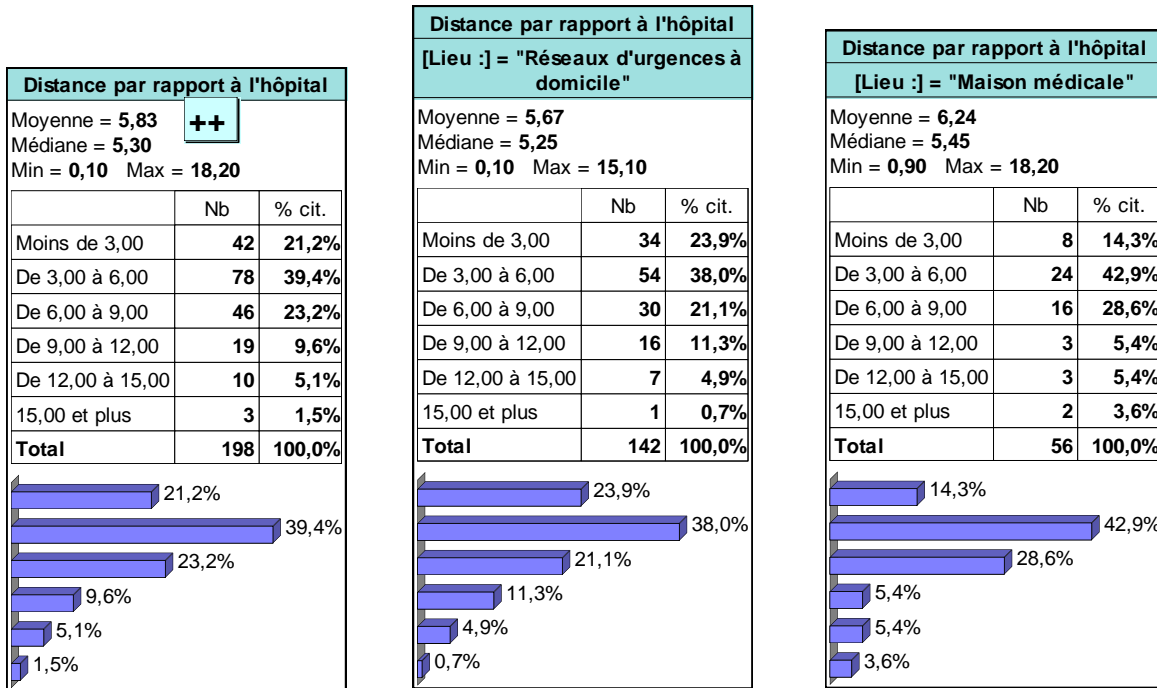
Distance par rapport à l'hôpital

Moyenne = **5,83** ++
Médiane = **5,30**
Min = **0,10** Max = **18,20**

| | Nb | % cit. |
|---|---|---|
| Moins de 3,00 | **42** | **21,2%** |
| De 3,00 à 6,00 | **78** | **39,4%** |
| De 6,00 à 9,00 | **46** | **23,2%** |
| De 9,00 à 12,00 | **19** | **9,6%** |
| De 12,00 à 15,00 | **10** | **5,1%** |
| 15,00 et plus | **3** | **1,5%** |
| **Total** | **198** | **100,0%** |

21,2%
39,4%
23,2%
9,6%
5,1%
1,5%

Distance par rapport à l'hôpital
[Lieu :] = "Réseaux d'urgences à domicile"

Moyenne = **5,67**
Médiane = **5,25**
Min = **0,10** Max = **15,10**

| | Nb | % cit. |
|---|---|---|
| Moins de 3,00 | **34** | **23,9%** |
| De 3,00 à 6,00 | **54** | **38,0%** |
| De 6,00 à 9,00 | **30** | **21,1%** |
| De 9,00 à 12,00 | **16** | **11,3%** |
| De 12,00 à 15,00 | **7** | **4,9%** |
| 15,00 et plus | **1** | **0,7%** |
| **Total** | **142** | **100,0%** |

23,9%
38,0%
21,1%
11,3%
4,9%
0,7%

Distance par rapport à l'hôpital
[Lieu :] = "Maison médicale"

Moyenne = **6,24**
Médiane = **5,45**
Min = **0,90** Max = **18,20**

| | Nb | % cit. |
|---|---|---|
| Moins de 3,00 | **8** | **14,3%** |
| De 3,00 à 6,00 | **24** | **42,9%** |
| De 6,00 à 9,00 | **16** | **28,6%** |
| De 9,00 à 12,00 | **3** | **5,4%** |
| De 12,00 à 15,00 | **3** | **5,4%** |
| 15,00 et plus | **2** | **3,6%** |
| **Total** | **56** | **100,0%** |

14,3%
42,9%
28,6%
5,4%
5,4%
3,6%